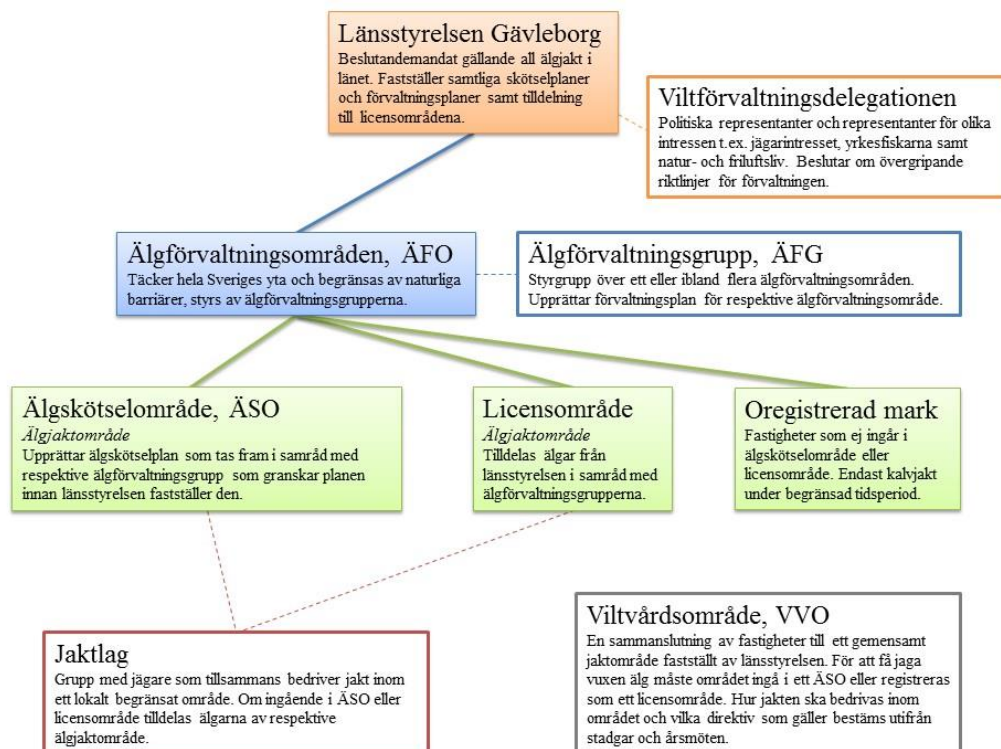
Länsstyrelsen Gävleborg
Beslutandemandat gällande all älgjakt i länet. Fastställer samtliga skötselplaner och förvaltningsplaner samt tilldelning till licensområdena.

Viltförvaltningsdelegationen
Politiska representanter och representanter för olika intressen t.ex. jägarintresset, yrkesfiskarna samt natur- och friluftsliv. Beslutar om övergripande riktlinjer för förvaltningen.

Älgförvaltningsområden, ÄFO
Täcker hela Sveriges yta och begränsas av naturliga barriärer, styrs av älgförvaltningsgrupperna.

Älgförvaltningsgrupp, ÄFG
Styrgrupp över ett eller ibland flera älgförvaltningsområden. Upprättar förvaltningsplan för respektive älgförvaltningsområde.

Älgskötselområde, ÄSO
*Älgjaktområde*
Upprättar älgskötselplan som tas fram i samråd med respektive älgförvaltningsgrupp som granskar planen innan länsstyrelsen fastställer den.

Licensområde
*Älgjaktområde*
Tilldelas älgar från länsstyrelsen i samråd med älgförvaltningsgrupperna.

Oregistrerad mark
Fastigheter som ej ingår i älgskötselområde eller licensområde. Endast kalvjakt under begränsad tidsperiod.

Jaktlag
Grupp med jägare som tillsammans bedriver jakt inom ett lokalt begränsat område. Om ingående i ÄSO eller licensområde tilldelas älgarna av respektive älgjaktområde.

Viltvårdsområde, VVO
En sammanslutning av fastigheter till ett gemensamt jaktområde fastställt av länsstyrelsen. För att få jaga vuxen älg måste området ingå i ett ÄSO eller registreras som ett licensområde. Hur jakten ska bedrivas inom området och vilka direktiv som gäller bestäms utifrån stadgar och årsmöten.